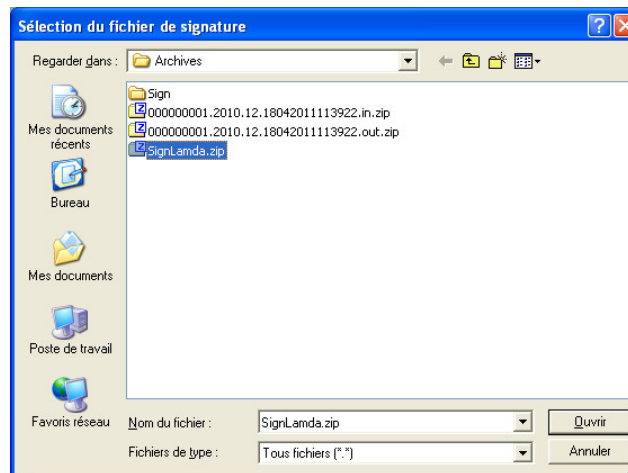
Sélection du fichier de signature

Regarder dans : Archives

Sign
000000001.2010.12.18042011113922.in.zip
000000001.2010.12.18042011113922.out.zip
SignLamda.zip

Mes documents récents
Bureau
Mes documents
Poste de travail
Favoris réseau

Nom du fichier : SignLamda.zip
Ouvrir
Fichiers de type : Tous fichiers (*.*)
Annuler